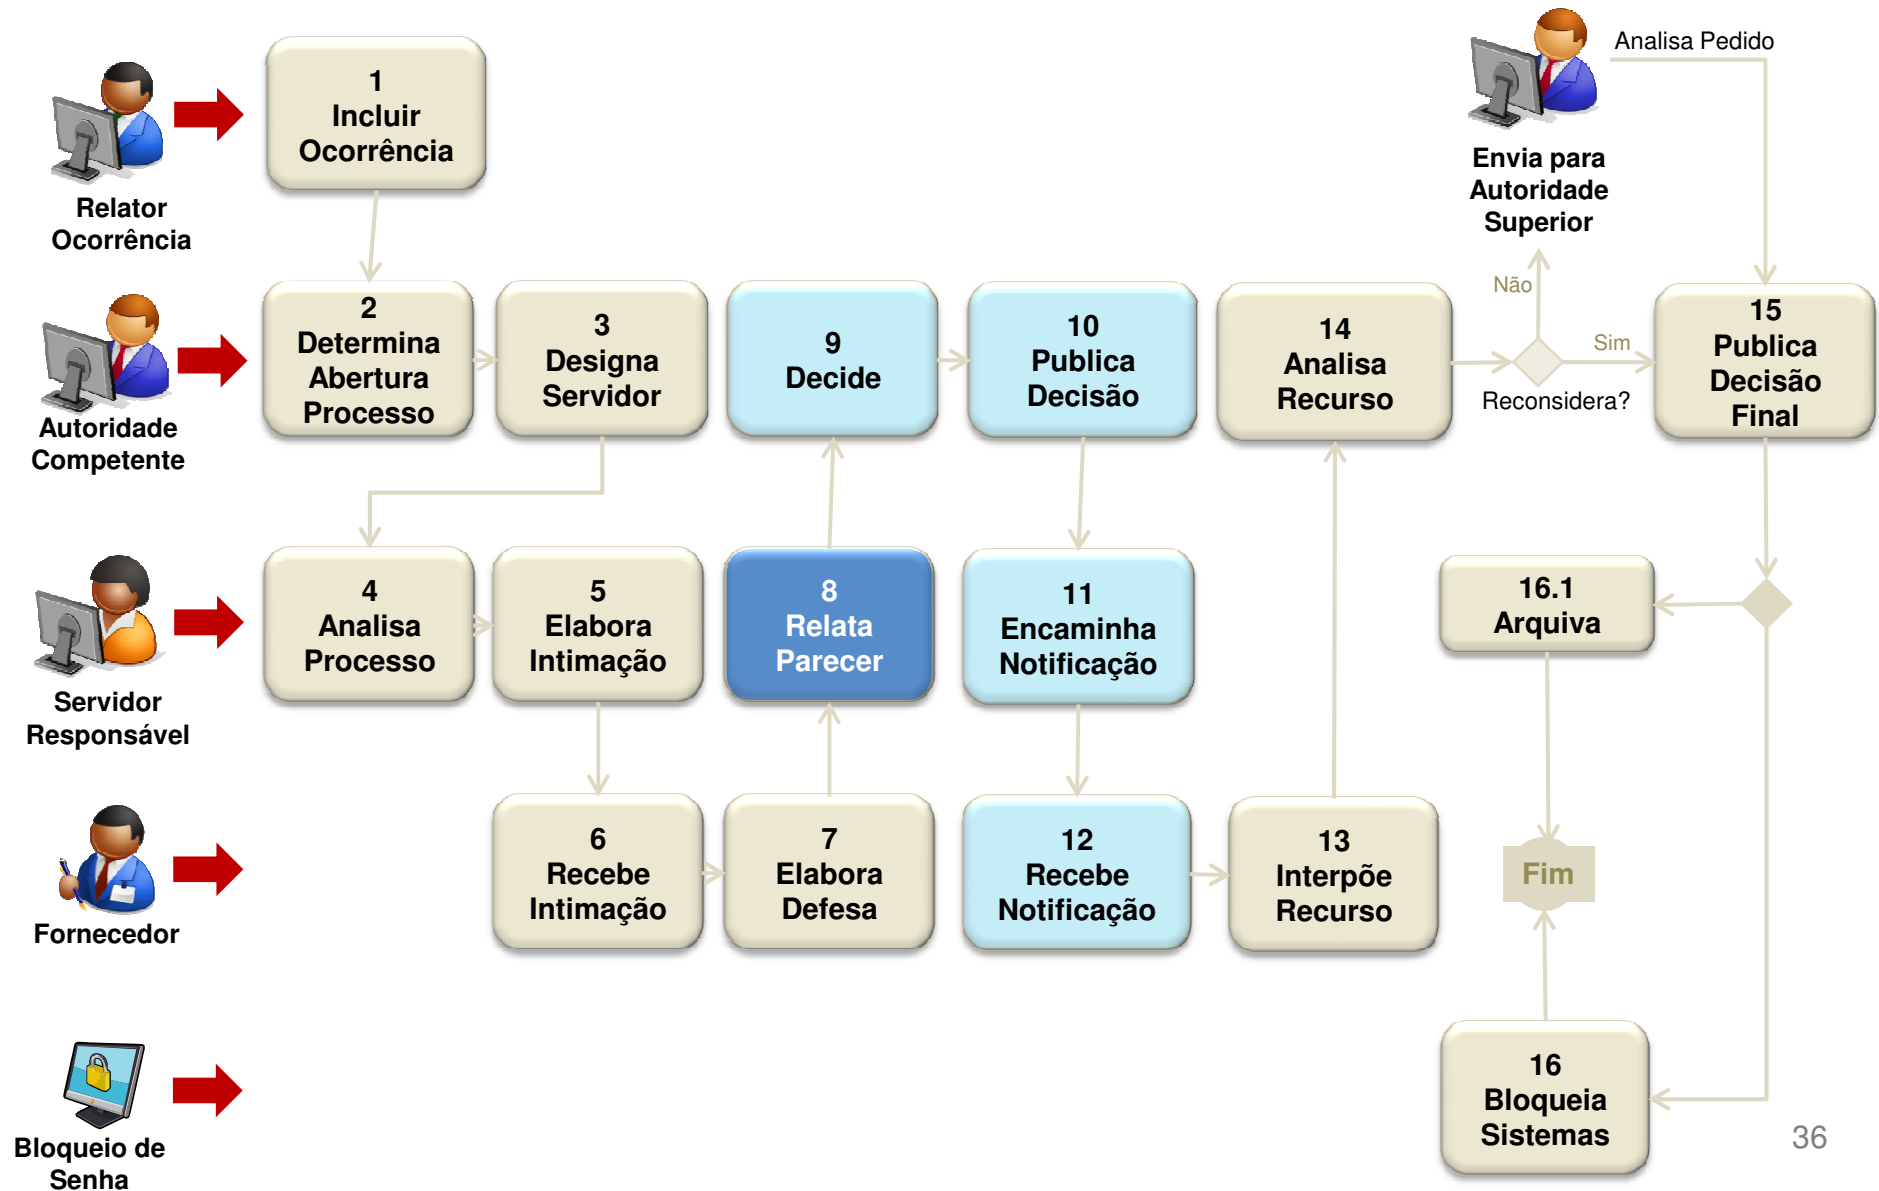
Relator Ocorrência

1
Incluir Ocorrência

Envia para Autoridade Superior

Analisa Pedido

Autoridade Competente

2
Determina Abertura Processo

3
Designa Servidor

9
Decide

10
Publica Decisão

14
Analisa Recurso

Não

Sim

Reconsidera?

15
Publica Decisão Final

Servidor Responsável

4
Analisa Processo

5
Elabora Intimação

8
Relata Parecer

11
Encaminha Notificação

16.1
Arquiva

Fornecedor

6
Recebe Intimação

7
Elabora Defesa

12
Recebe Notificação

13
Interpõe Recurso

Fim

Bloqueio de Senha

16
Bloqueia Sistemas

36